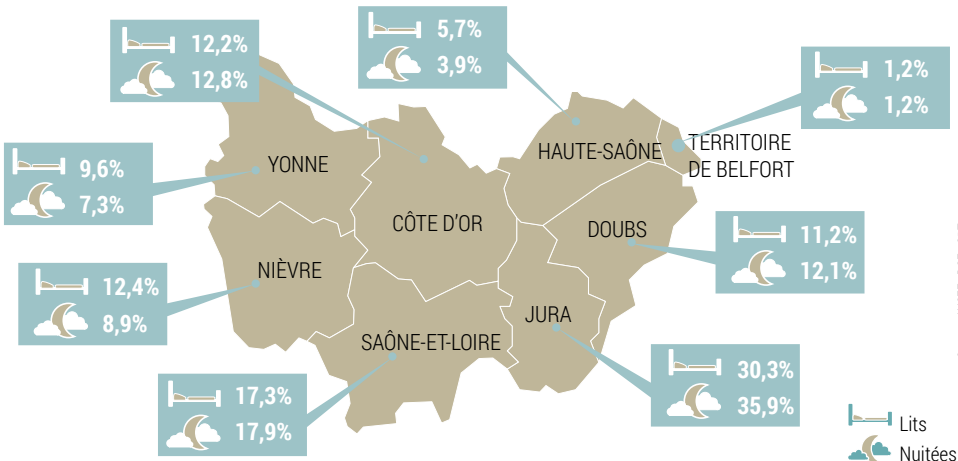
12,2%
12,8%

5,7%
3,9%

1,2%
1,2%

9,6%
7,3%

YONNE

HAUTE-SAÔNE

TERRITOIRE DE BELFORT

CÔTE D'OR

DOUBS

11,2%
12,1%

12,4%
8,9%

NIÈVRE

JURA

SAÔNE-ET-LOIRE

30,3%
35,9%

17,3%
17,9%

Lits
Nuitées